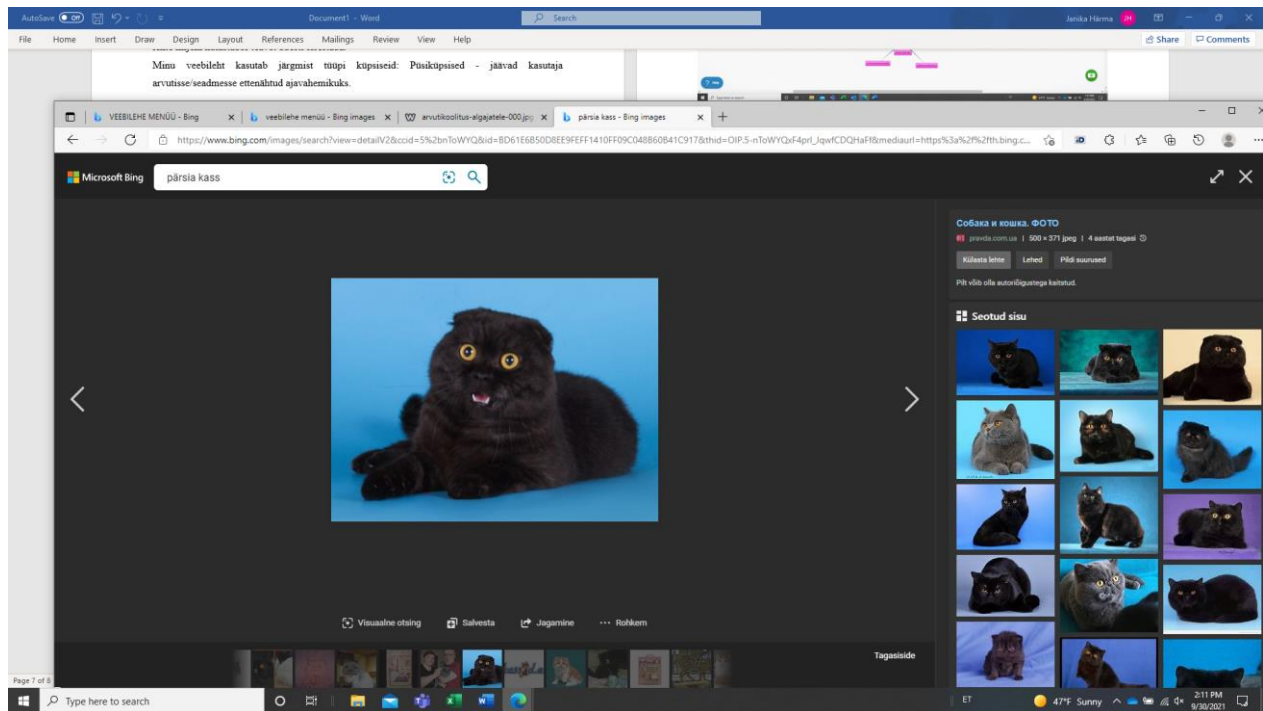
AutoSave Off Document1 - Word Search Janika Härma JH

File Home Insert Draw Design Layout References Mailings Review View Help Share Comments

Minu veebileht kasutab järgmist tüüpi küpsiseid: Püsiküpsised - jäävad kasutaja arvutisse/seadmesse ettenähtud ajavahemikuks.

VEEBILEHE MENÜÜ - Bing | veebilehe menüü - Bing images | arvutikoolitus-algajatele-000.jpg | pärsia kass - Bing images

https://www.bing.com/images/search?view=detailV2&ccid=5%2bnToWYQ&id=BD61E6B50D8EE9FEFF1410FF09C048B60B41C917&thid=OIP.5-nToWYQxF4prl_IqwfCDQHaFf&mediaurl=https%3a%2f%2fth.bing.c...

Microsoft Bing pärsia kass

Собака и кошка. ФОТО
pravda.com.ua | 500 × 371 jpeg | 4 aastat tagasi
Külasta lehte Lehed Pildi suurused
Pilt võib olla autoriõigustega kaitstud.

Seotud sisu

Visuaalne otsing Salvesta Jagamine ··· Rohkem

Tagasiside

Page 7 of 8

Type here to search

ET 47°F Sunny 2:11 PM 9/30/2021